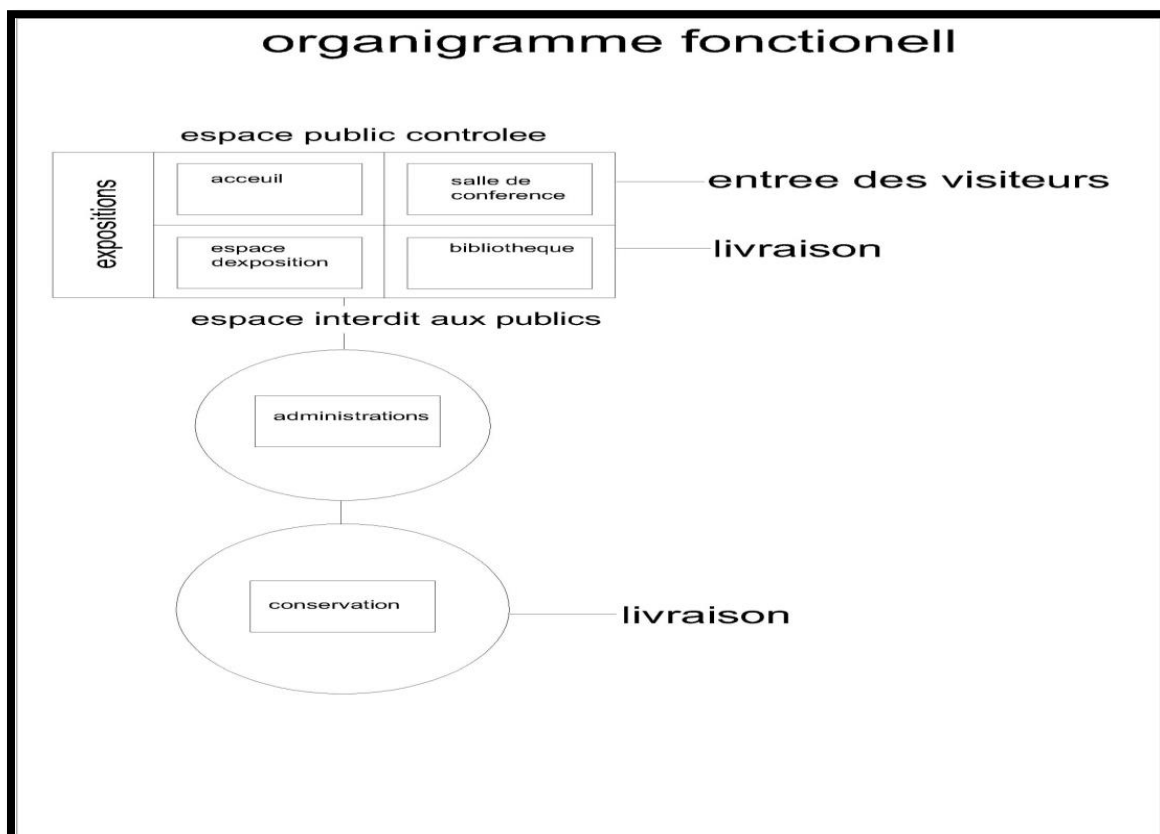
organigramme fonctionell

espace public controlee

expositions

acceuil

salle de conference

entree des visiteurs

espace dexposition

bibliotheque

livraison

espace interdit aux publics

administrations

conservation

livraison